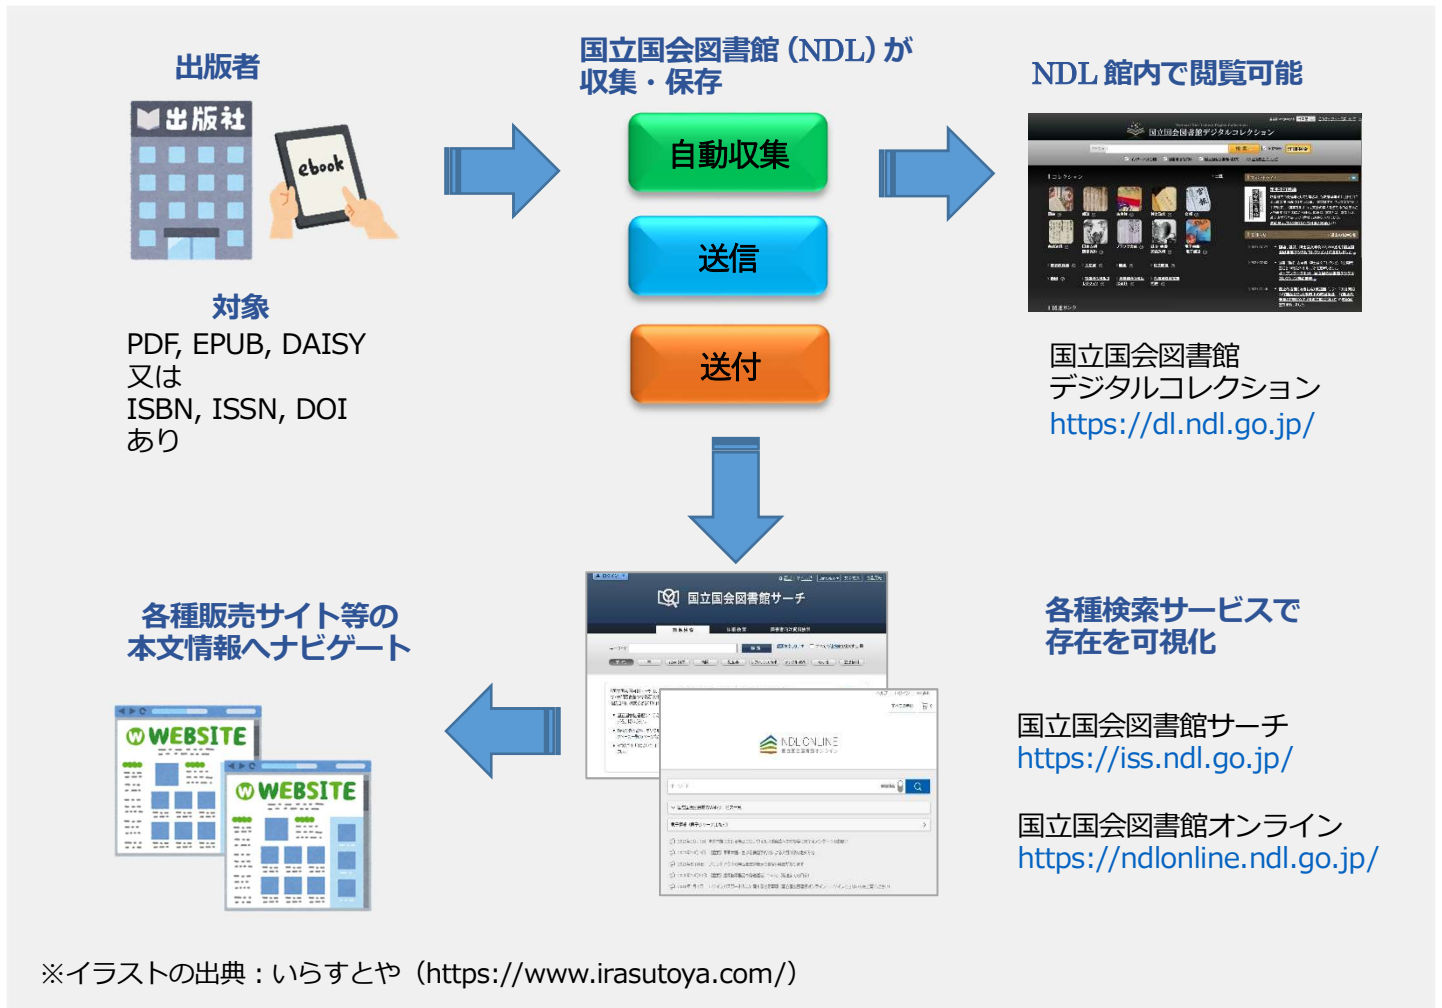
出版者

出版社

ebook

対象
PDF, EPUB, DAISY
又は
ISBN, ISSN, DOI
あり

国立国会図書館（NDL）が
収集・保存

自動収集

送信

送付

NDL 館内で閲覧可能

国立国会図書館デジタルコレクション

国立国会図書館
デジタルコレクション
https://dl.ndl.go.jp/

国立国会図書館サーチ

NDL ONLINE

各種販売サイト等の
本文情報へナビゲート

WEBSITE

WEBSITE

各種検索サービスで
存在を可視化

国立国会図書館サーチ
https://iss.ndl.go.jp/

国立国会図書館オンライン
https://ndlonline.ndl.go.jp/

※イラストの出典：いらすとや（https://www.irasutoya.com/）